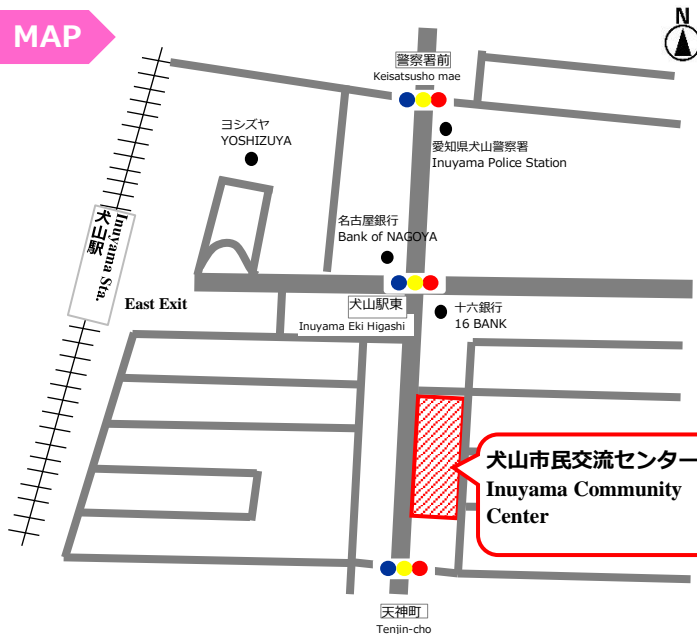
MAP

N

警察署前
Keisatsusho mae

愛知県犬山警察署
Inuyama Police Station

ヨシズヤ
YOSHIZUYA

Inuyama Sta.
犬山駅

名古屋銀行
Bank of NAGOYA

East Exit

犬山駅東
Inuyama Eki Higashi

十六銀行
16 BANK

犬山市民交流センター
Inuyama Community Center

天神町
Tenjin-cho